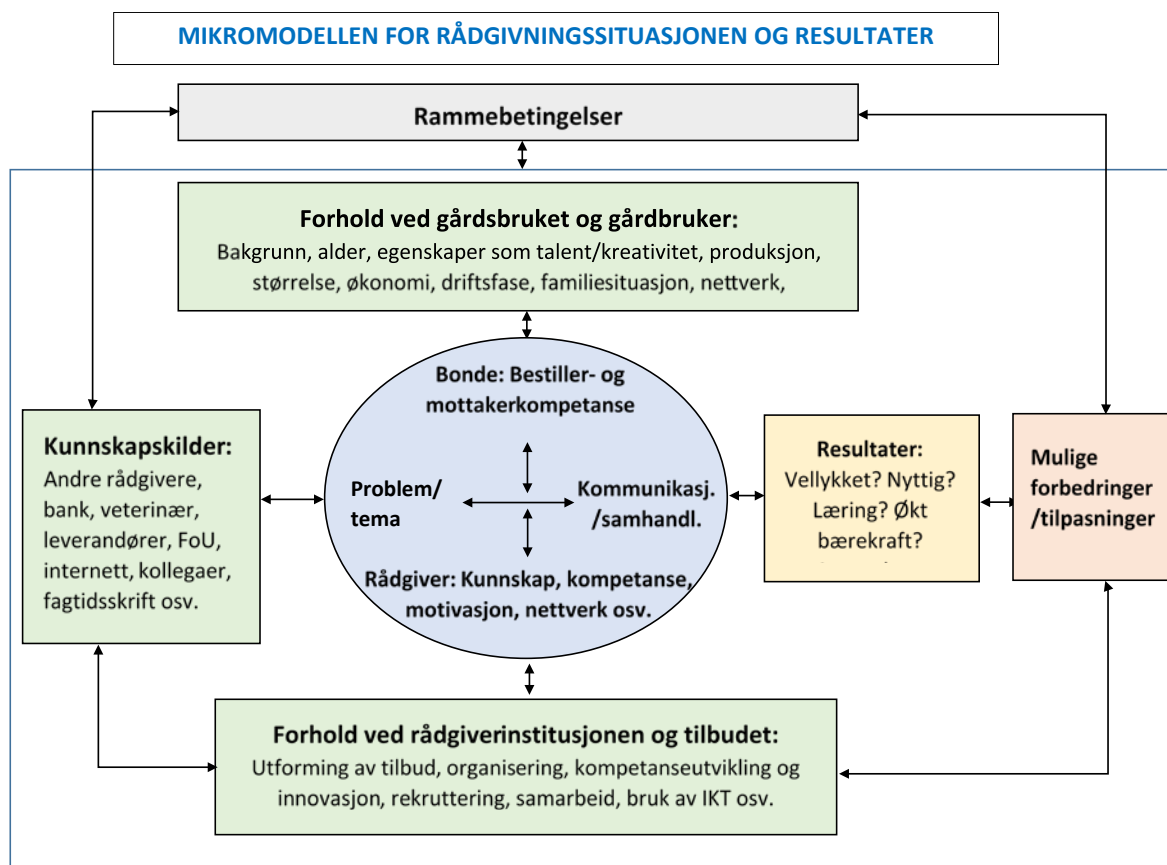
MIKROMODELLEN FOR RÅDGIVNINGSSITUASJONEN OG RESULTATER

Rammebetingelser

Forhold ved gårdsbruket og gårdbruker:
Bakgrunn, alder, egenskaper som talent/kreativitet, produksjon, størrelse, økonomi, driftsfase, familiesituasjon, nettverk,

Bonde: Bestiller- og mottakerkompetanse

Problem/ tema

Kommunikasj. /samhandl.

Rådgiver: Kunnskap, kompetanse, motivasjon, nettverk osv.

Kunnskapskilder:
Andre rådgivere, bank, veterinær, leverandører, FoU, internett, kollegaer, fagtidsskrift osv.

Resultater:
Vellykket? Nyttig? Læring? Økt bærekraft?

Mulige forbedringer /tilpasninger

Forhold ved rådgiverinstitusjonen og tilbudet:
Utforming av tilbud, organisering, kompetanseutvikling og innovasjon, rekruttering, samarbeid, bruk av IKT osv.